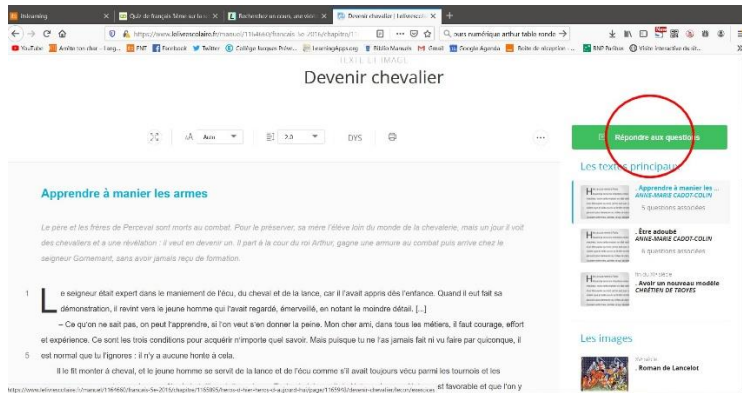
Inlearning | Quiz de français 5ème sur le... | Recherchez un cours, une vidéo... | Devenir chevalier | lelivrescolaire.fr

https://www.lelivrescolaire.fr/manuel/1169660/francais-5e-2016/chapitre/1... | ours numérique arthur table ronde

YouTube | Arriba ton clavi - Lang... | ENT | Facebook | Twitter | Collège Jacques Prévo... | LearningApps.org | Biblio Manuels | Gmail | Google Agenda | Boîte de réception - ... | BNP Paribas | Visite interactive du sit...

TEXTE ET IMAGE

Devenir chevalier

Auto | 2.0 | DYS

Répondre aux questions

Apprendre à manier les armes

Le père et les frères de Perceval sont morts au combat. Pour le préserver, sa mère l'élève loin du monde de la chevalerie, mais un jour il voit des chevaliers et a une révélation : il veut en devenir un. Il part à la cour du roi Arthur, gagne une armure au combat puis arrive chez le seigneur Gornemant, sans avoir jamais reçu de formation.

1 Le seigneur était expert dans le maniement de l'écu, du cheval et de la lance, car il l'avait appris dès l'enfance. Quand il eut fait sa démonstration, il revint vers le jeune homme qui l'avait regardé, émerveillé, en notant le moindre détail. [...]

– Ce qu'on ne sait pas, on peut l'apprendre, ai l'on veut s'en donner la peine. Mon cher ami, dans tous les métiers, il faut courage, effort et expérience. Ce sont les trois conditions pour acquérir n'importe quel savoir. Mais puisque tu ne l'as jamais fait ni vu faire par quiconque, il

5 est normal que tu l'ignores : il n'y a aucune honte à cela.

Il le fit monter à cheval, et le jeune homme se servit de la lance et de l'écu comme s'il avait toujours vécu parmi les tournois et les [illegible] est favorable et que l'on y

Les textes principaux

. Apprendre à manier les ...
ANNE-MARIE CADOT-COLIN
5 questions associées

. Être adoubé
ANNE-MARIE CADOT-COLIN
5 questions associées

Fin du XIIe siècle
. Avoir un nouveau modèle
CHRÉTIEN DE TROYES
5 questions associées

Les images

XVe siècle
. Roman de Lancelot

https://www.lelivrescolaire.fr/manuel/1169660/francais-5e-2016/chapitre/1165955/heros-d-hier-heros-d-a-jourd-hui/page/1165950/devenir-chevalier/lecon/exercices